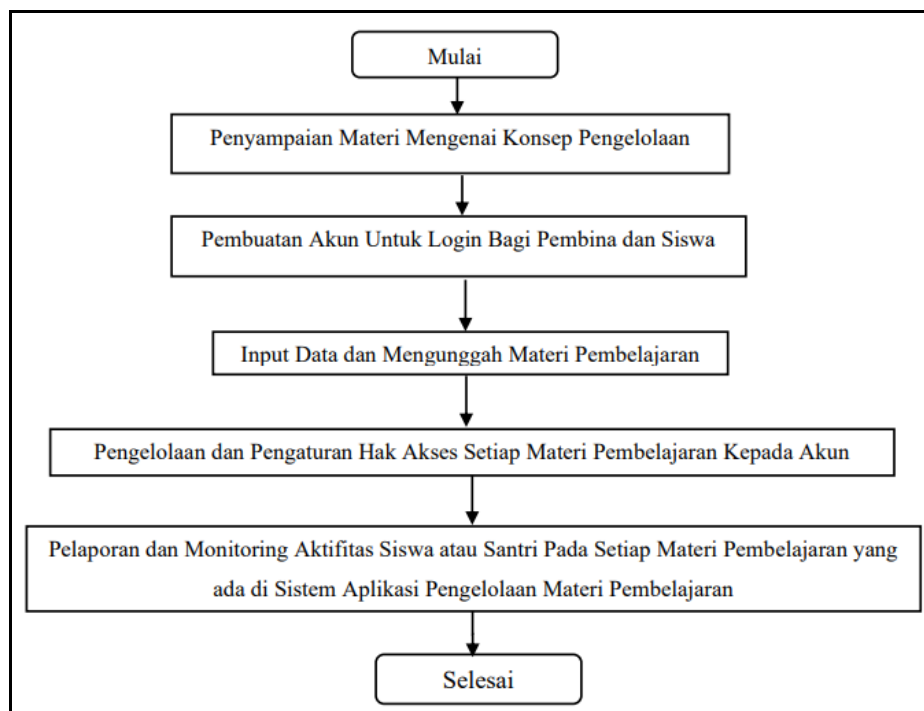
Mulai

Penyampaian Materi Mengenai Konsep Pengelolaan

Pembuatan Akun Untuk Login Bagi Pembina dan Siswa

Input Data dan Mengunggah Materi Pembelajaran

Pengelolaan dan Pengaturan Hak Akses Setiap Materi Pembelajaran Kepada Akun

Pelaporan dan Monitoring Aktifitas Siswa atau Santri Pada Setiap Materi Pembelajaran yang ada di Sistem Aplikasi Pengelolaan Materi Pembelajaran

Selesai